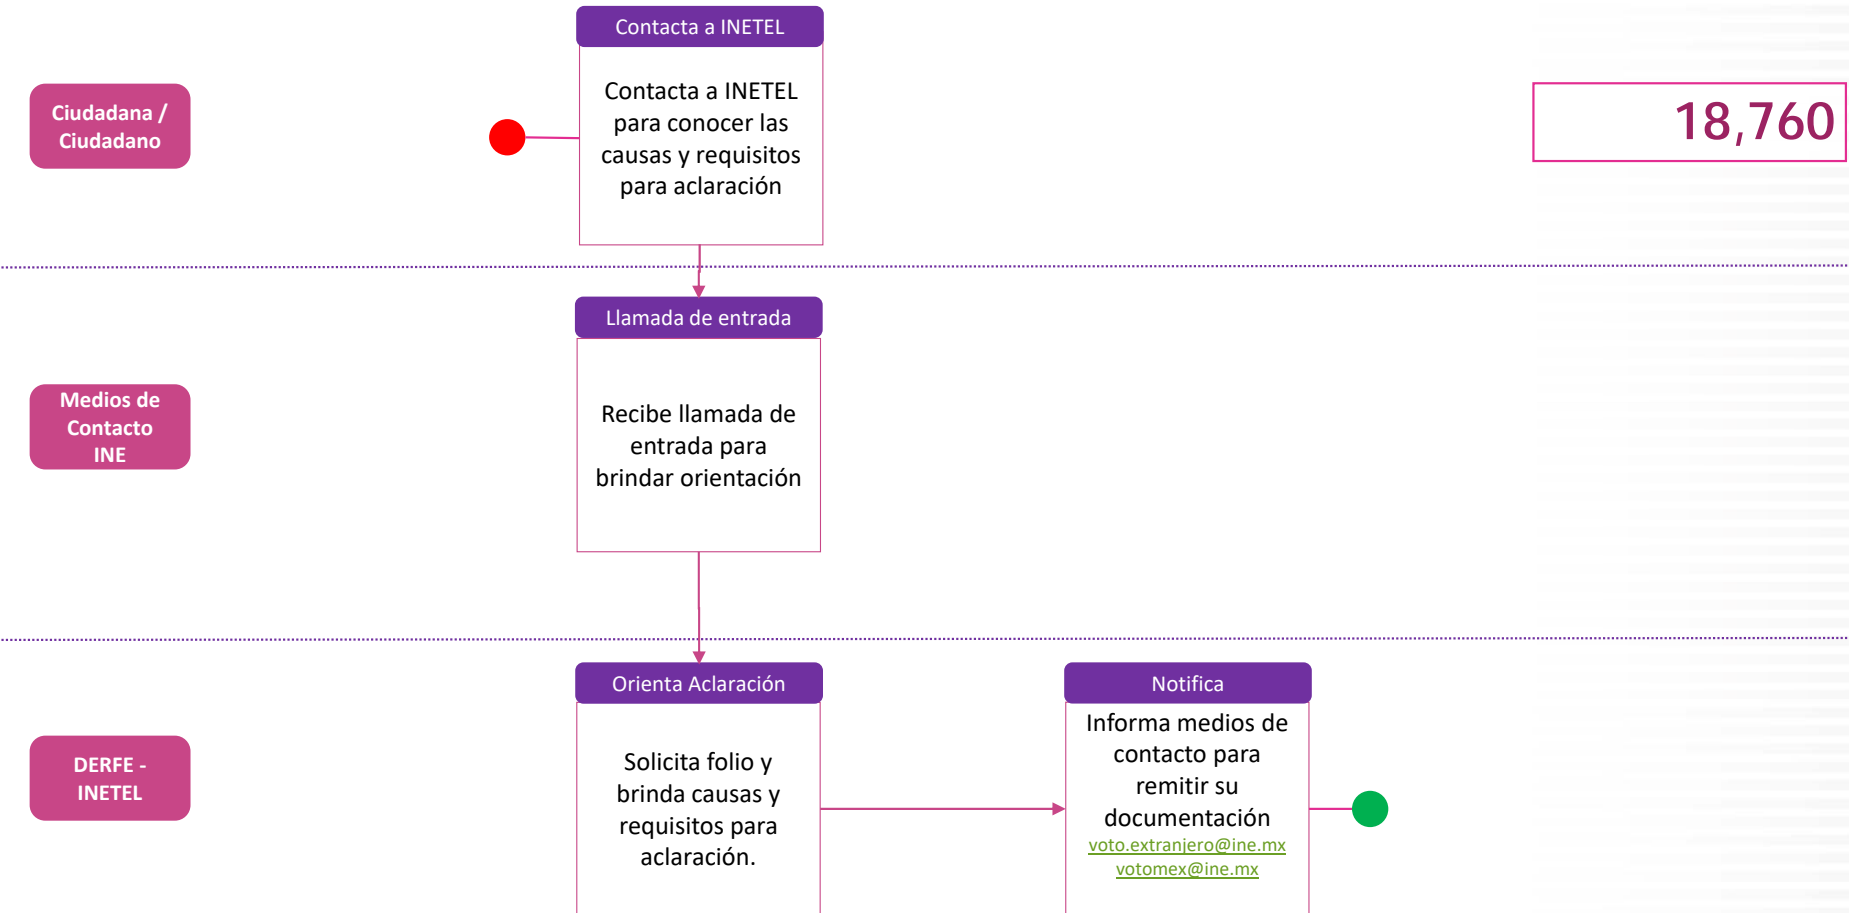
Ciudadana / Ciudadano

Contacta a INETEL

Contacta a INETEL para conocer las causas y requisitos para aclaración

18,760

Medios de Contacto INE

Llamada de entrada

Recibe llamada de entrada para brindar orientación

DERFE - INETEL

Orienta Aclaración

Solicita folio y brinda causas y requisitos para aclaración.

Notifica

Informa medios de contacto para remitir su documentación
voto.extranjero@ine.mx
votomex@ine.mx